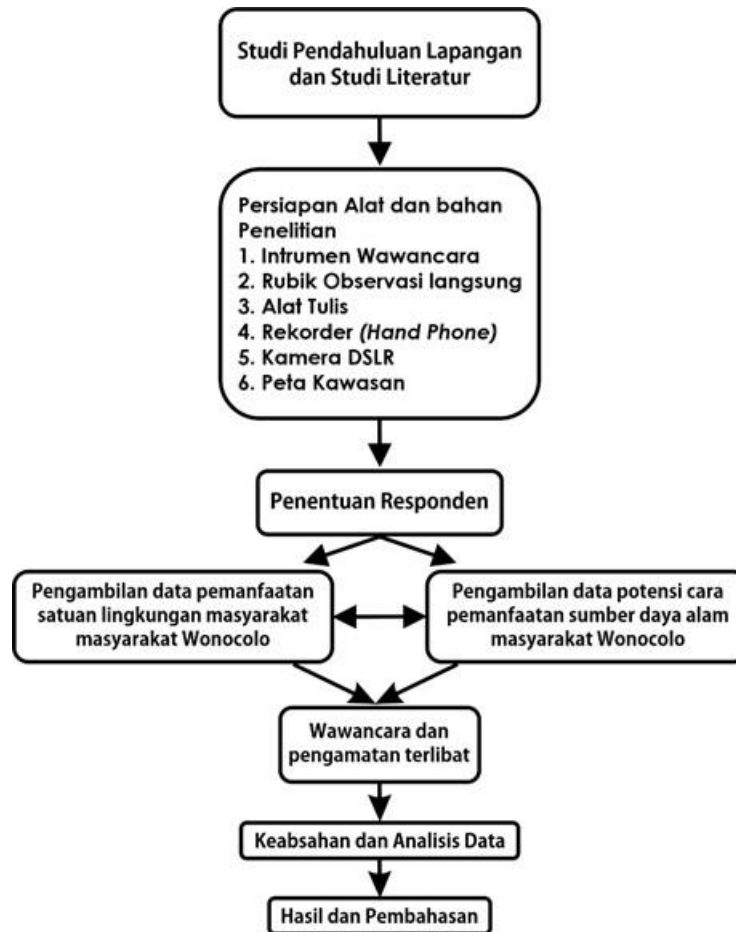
Studi Pendahuluan Lapangan dan Studi Literatur

Persiapan Alat dan bahan Penelitian
1. Intrumen Wawancara
2. Rubik Observasi langsung
3. Alat Tulis
4. Rekorder *(Hand Phone)*
5. Kamera DSLR
6. Peta Kawasan

Penentuan Responden

Pengambilan data pemanfaatan satuan lingkungan masyarakat masyarakat Wonocolo

Pengambilan data potensi cara pemanfaatan sumber daya alam masyarakat Wonocolo

Wawancara dan pengamatan terlibat

Keabsahan dan Analisis Data

Hasil dan Pembahasan